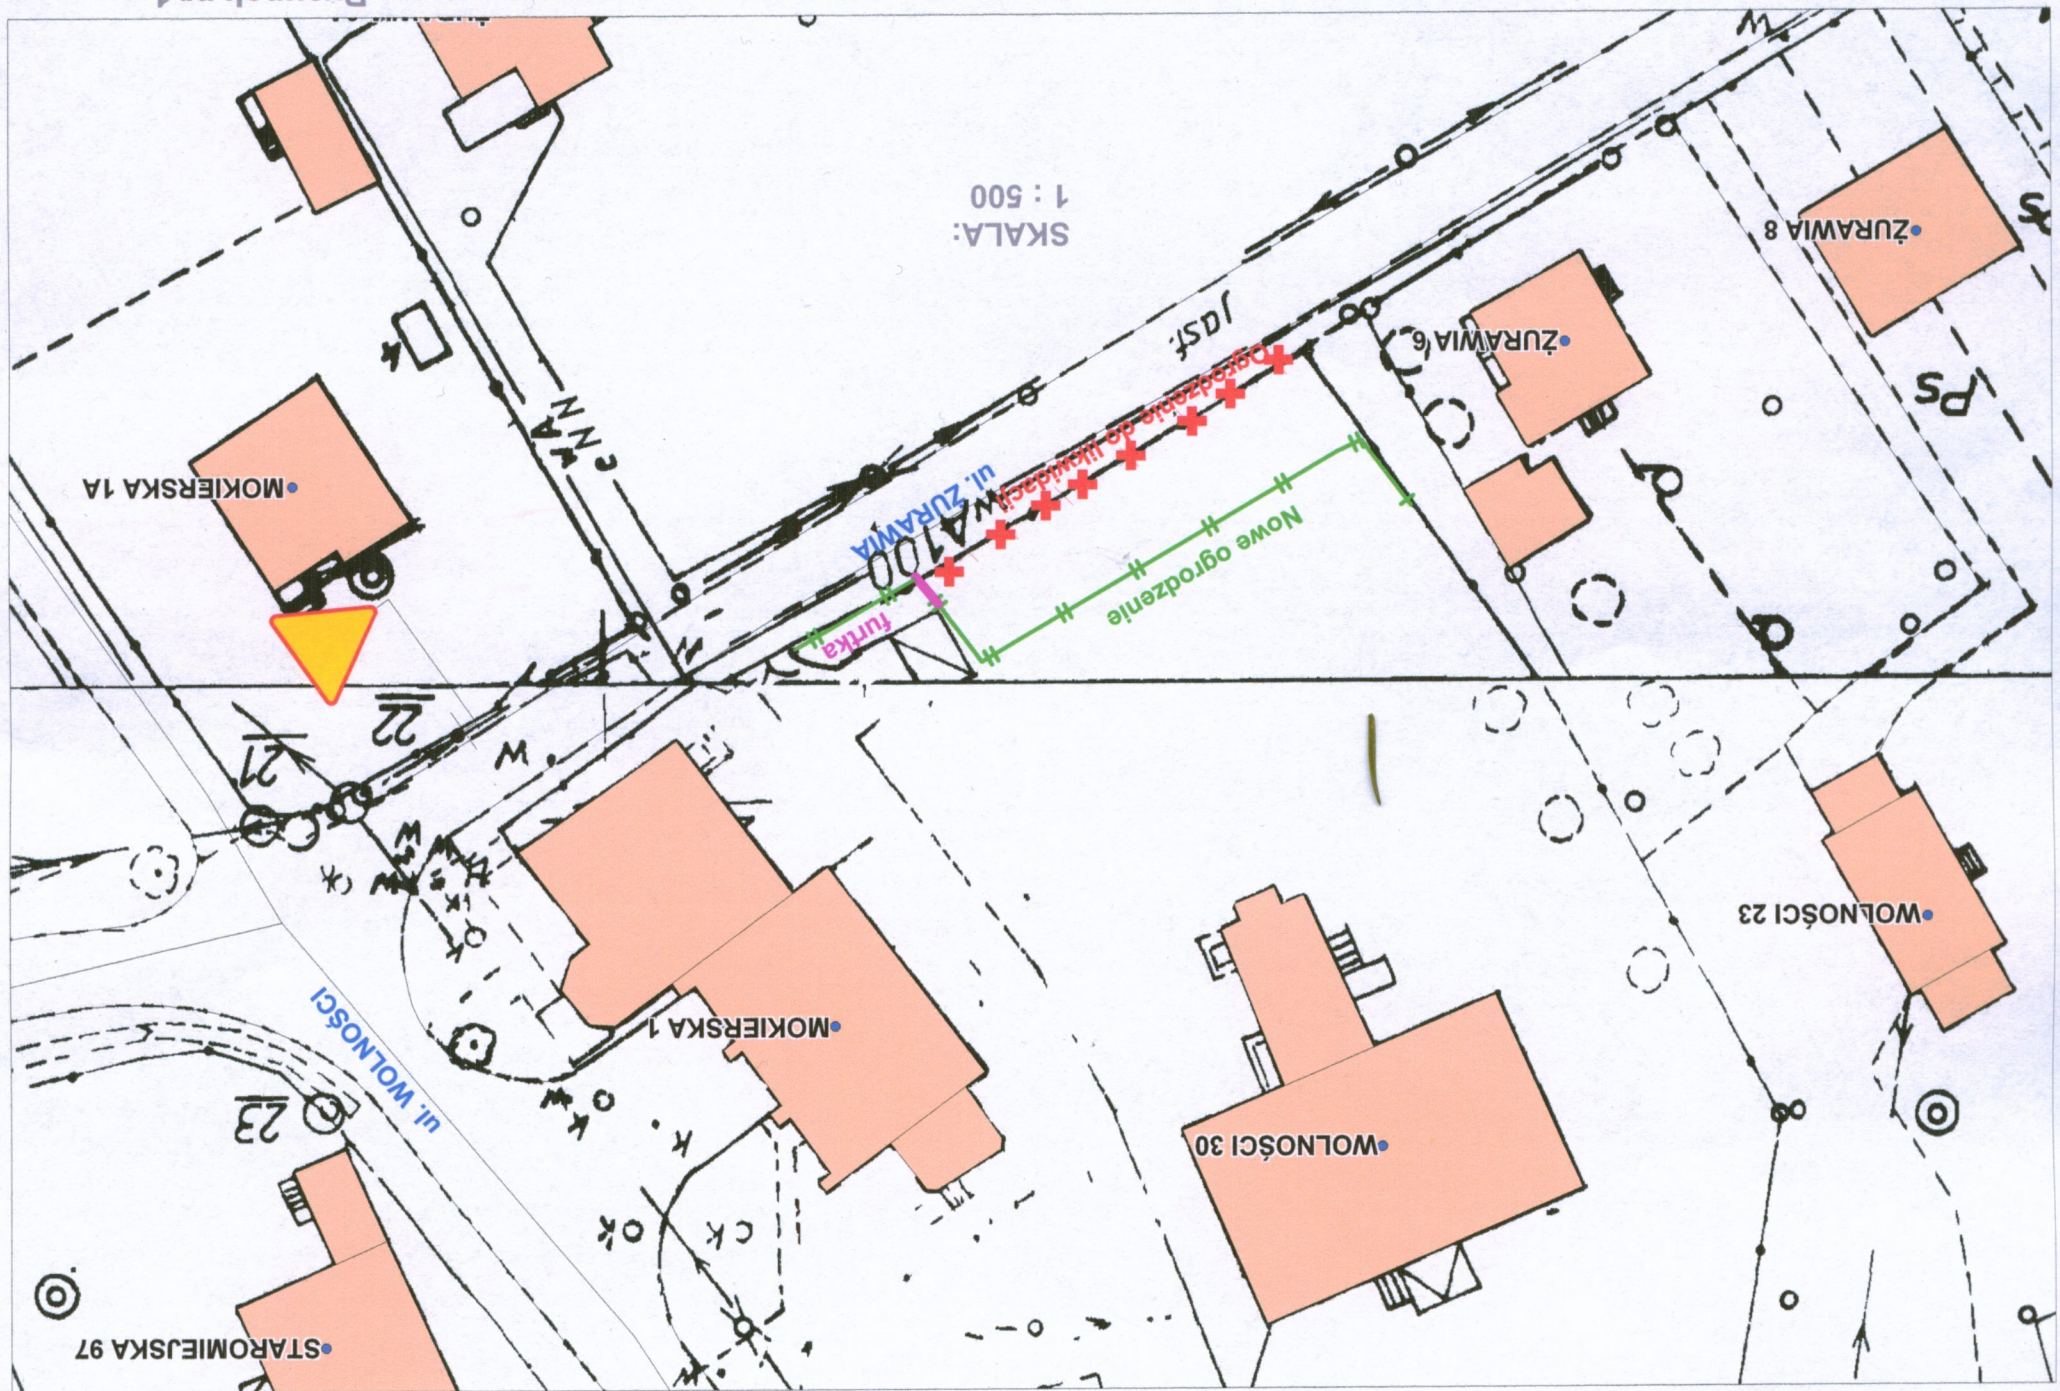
SKALA:
1 : 500

ŻURAWIA 8

ŻURAWIA 6

Ps

jast.

Ogrodzenie do likwidacji

ul. ŻURAWIA

wA100

Nowe ogrodzenie

furtka

MOKIERSKA 1A

22

21

w

MOKIERSKA 1

WOLNOŚCI 23

WOLNOŚCI 30

ul. WOLNOŚCI

23

STAROMIEJSKA 97